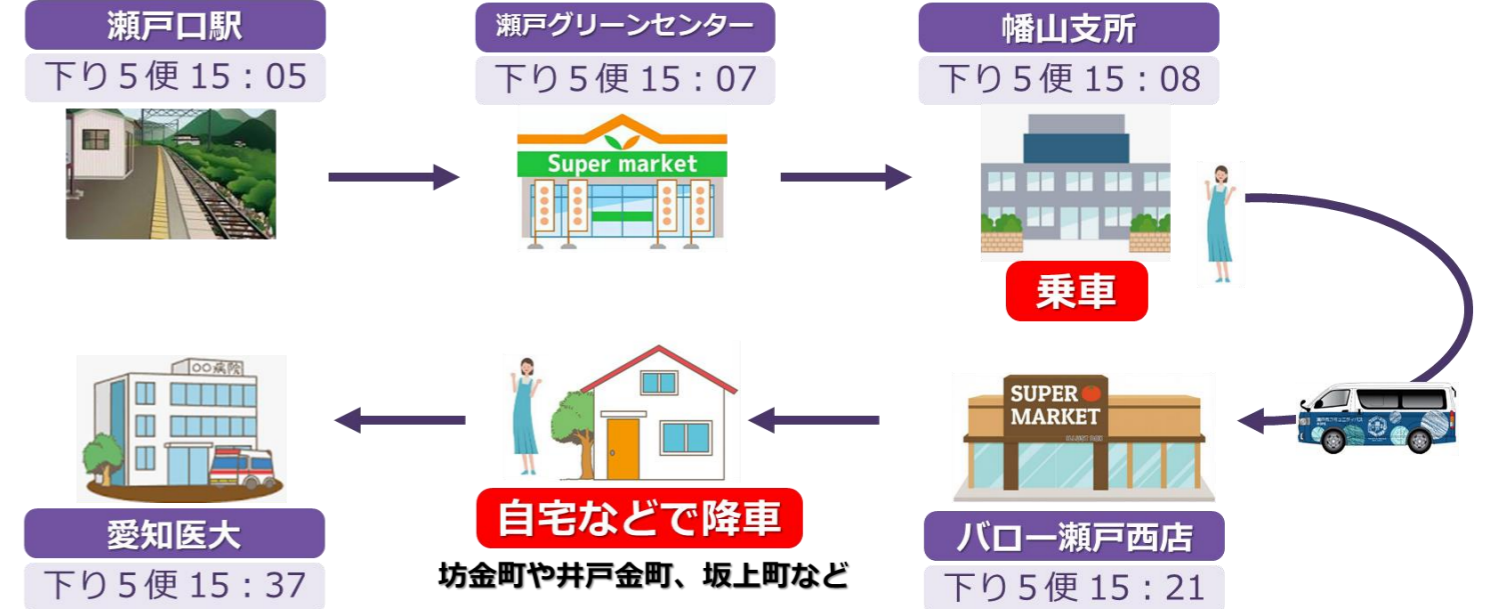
瀬戸口駅
下り５便 15：05

瀬戸グリーンセンター
下り５便 15：07

Super market

幡山支所
下り５便 15：08

乗車

SUPER MARKET

バロー瀬戸西店
下り５便 15：21

自宅などで降車
坊金町や井戸金町、坂上町など

○○病院

愛知医大
下り５便 15：37